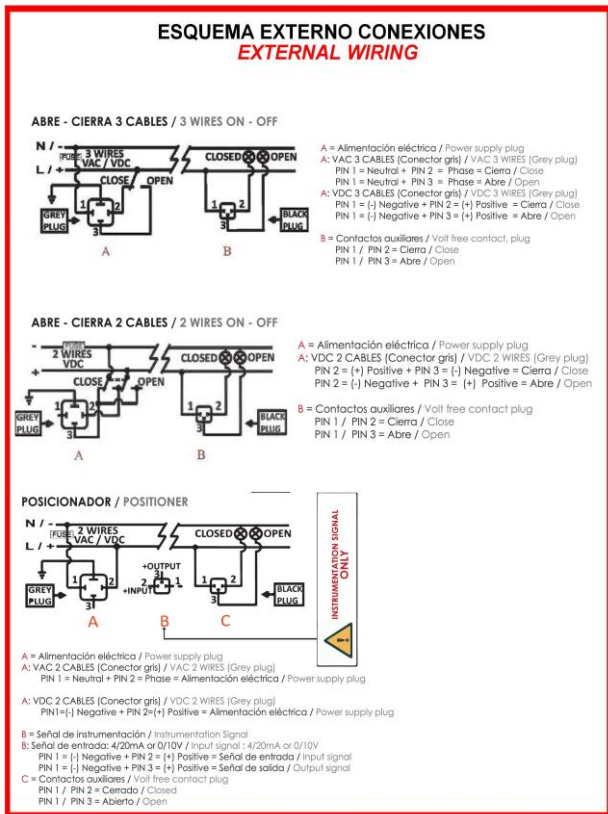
ESQUEMA EXTERNO CONEXIONES
EXTERNAL WIRING

ABRE - CIERRA 3 CABLES / 3 WIRES ON - OFF

N / -
L / +
FUSE
3 WIRES
VAC / VDC
CLOSE
OPEN
GREY PLUG
1 2 3
A
CLOSED OPEN
1 2 3
BLACK PLUG
B

A = Alimentación eléctrica / Power supply plug
A: VAC 3 CABLES (Conector gris) / VAC 3 WIRES (Grey plug)
PIN 1 = Neutral + PIN 2 = Phase = Cierra / Close
PIN 1 = Neutral + PIN 3 = Phase = Abre / Open
A: VDC 3 CABLES (Conector gris) / VDC 3 WIRES (Grey plug)
PIN 1 = (-) Negative + PIN 2 = (+) Positive = Cierra / Close
PIN 1 = (-) Negative + PIN 3 = (+) Positive = Abre / Open

B = Contactos auxiliares / Volt free contact, plug
PIN 1 / PIN 2 = Cierra / Close
PIN 1 / PIN 3 = Abre / Open

ABRE - CIERRA 2 CABLES / 2 WIRES ON - OFF

-
+
FUSE
2 WIRES
VDC
CLOSE
OPEN
GREY PLUG
1 2 3
A
CLOSED OPEN
1 2 3
BLACK PLUG
B

A = Alimentación eléctrica / Power supply plug
A: VDC 2 CABLES (Conector gris) / VDC 2 WIRES (Grey plug)
PIN 2 = (+) Positive + PIN 3 = (-) Negative = Cierra / Close
PIN 2 = (-) Negative + PIN 3 = (+) Positive = Abre / Open

B = Contactos auxiliares / Volt free contact plug
PIN 1 / PIN 2 = Cierra / Close
PIN 1 / PIN 3 = Abre / Open

POSICIONADOR / POSITIONER

N / -
L / +
FUSE
2 WIRES
VAC / VDC
GREY PLUG
1 2 3
A
+OUTPUT
+INPUT
3 2 1
B
CLOSED OPEN
1 2 3
BLACK PLUG
C

INSTRUMENTATION SIGNAL ONLY

A = Alimentación eléctrica / Power supply plug
A: VAC 2 CABLES (Conector gris) / VAC 2 WIRES (Grey plug)
PIN 1 = Neutral + PIN 2 = Phase = Alimentación eléctrica / Power supply plug

A: VDC 2 CABLES (Conector gris) / VDC 2 WIRES (Grey plug)
PIN1=(-) Negative + PIN 2=(+) Positive = Alimentación eléctrica / Power supply plug

B = Señal de instrumentación / Instrumentation Signal
B: Señal de entrada: 4/20mA or 0/10V / Input signal : 4/20mA or 0/10V
PIN 1 = (-) Negative + PIN 2 = (+) Positive = Señal de entrada / Input signal
PIN 1 = (-) Negative + PIN 3 = (+) Positive = Señal de salida / Output signal
C = Contactos auxiliares / Volt free contact plug
PIN 1 / PIN 2 = Cerrado / Closed
PIN 1 / PIN 3 = Abierto / Open